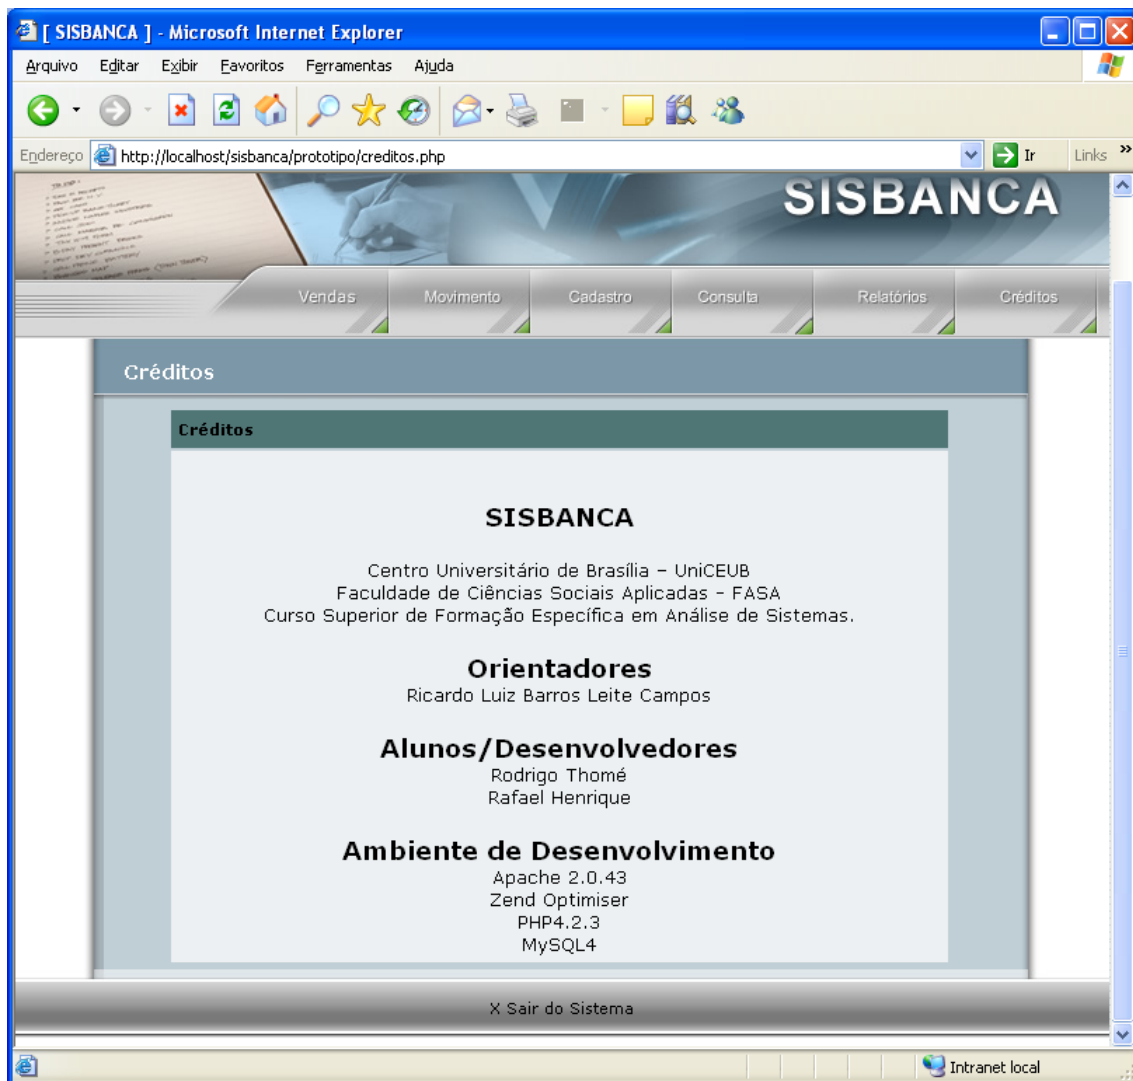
[ SISBANCA ] - Microsoft Internet Explorer

Arquivo Editar Exibir Favoritos Ferramentas Ajuda

Endereço http://localhost/sisbanca/prototipo/creditos.php Ir Links

SISBANCA

Vendas Movimento Cadastro Consulta Relatórios Créditos

Créditos

Créditos

SISBANCA

Centro Universitário de Brasília – UniCEUB
Faculdade de Ciências Sociais Aplicadas - FASA
Curso Superior de Formação Específica em Análise de Sistemas.

Orientadores
Ricardo Luiz Barros Leite Campos

Alunos/Desenvolvedores
Rodrigo Thomé
Rafael Henrique

Ambiente de Desenvolvimento
Apache 2.0.43
Zend Optimiser
PHP4.2.3
MySQL4

X Sair do Sistema

Intranet local